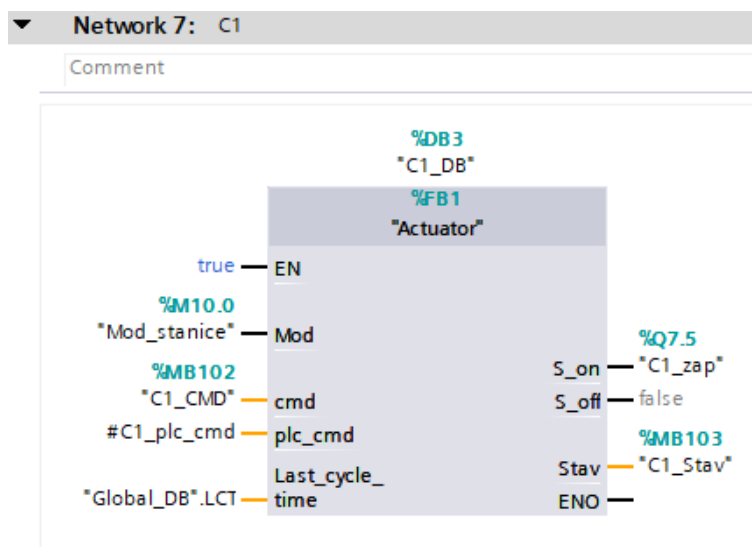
Network 7: C1

Comment

%DB3
"C1_DB"

%FB1
"Actuator"

true — EN

%M10.0
"Mod_stanice" — Mod

%MB102
"C1_CMD" — cmd

#C1_plc_cmd — plc_cmd

"Global_DB".LCT — Last_cycle_time

%Q7.5
S_on — "C1_zap"

S_off — false

%MB103
Stav — "C1_Stav"

ENO